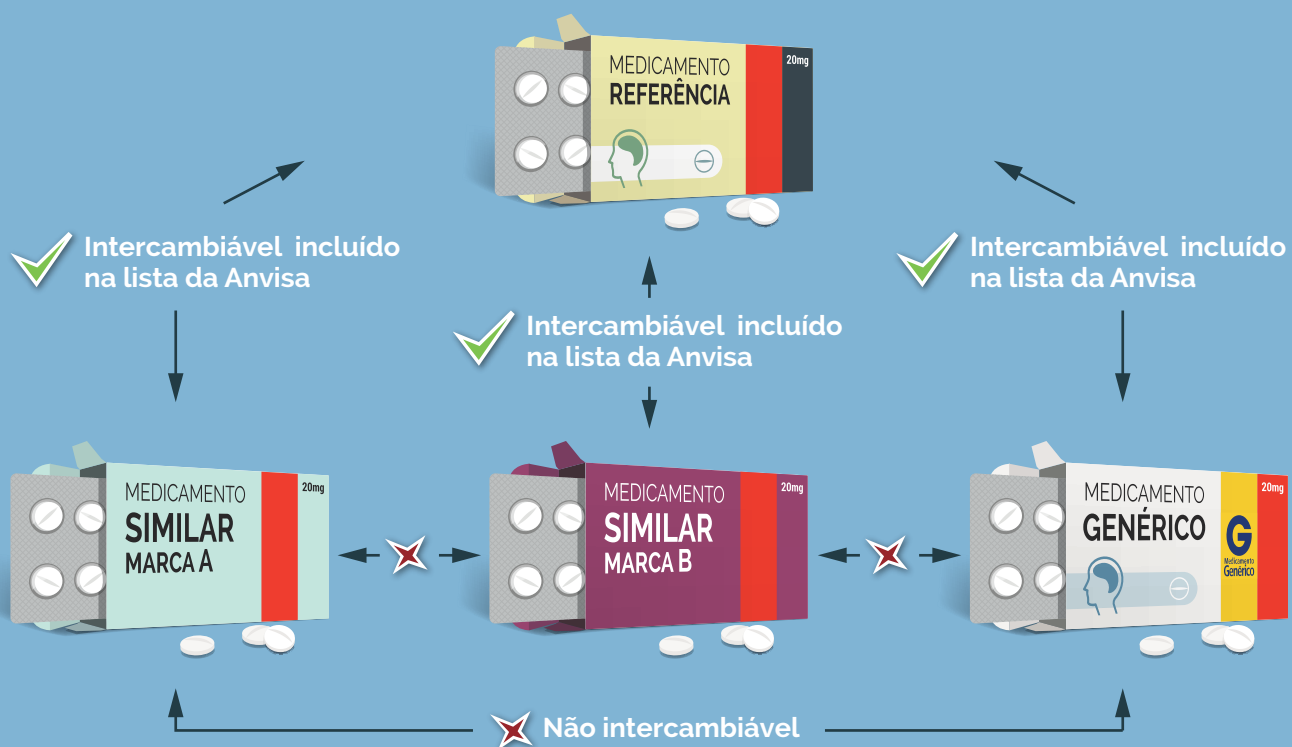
MEDICAMENTO
REFERÊNCIA
20mg

Intercambiável incluído na lista da Anvisa

Intercambiável incluído na lista da Anvisa

Intercambiável incluído na lista da Anvisa

MEDICAMENTO
SIMILAR
MARCA A
20mg

MEDICAMENTO
SIMILAR
MARCA B
20mg

MEDICAMENTO
GENÉRICO
20mg
G
Medicamento Genérico

Não intercambiável